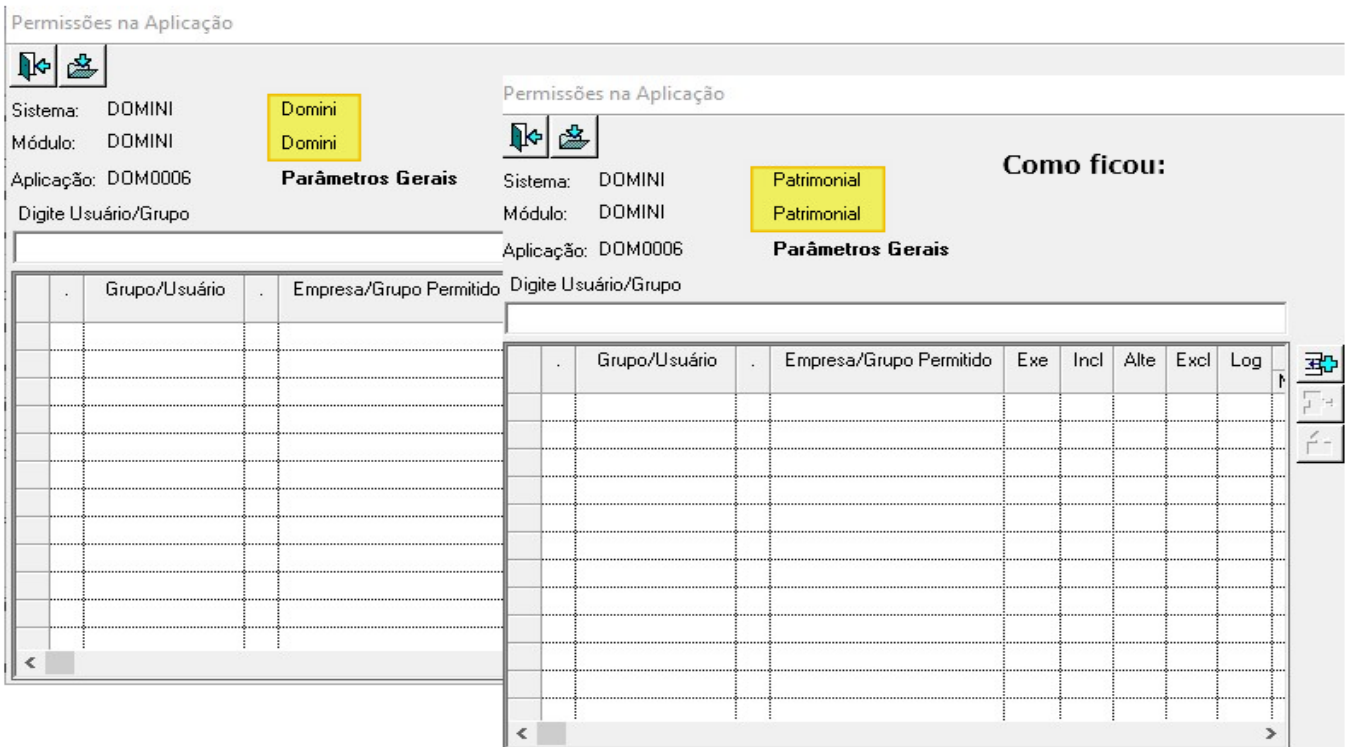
Permissões na Aplicação

Sistema: DOMINI Domini
Módulo: DOMINI Domini
Aplicação: DOM0006 Parâmetros Gerais
Digite Usuário/Grupo

| . | Grupo/Usuário | . | Empresa/Grupo Permitido |
|---|---|---|---|

Permissões na Aplicação

Como ficou:

Sistema: DOMINI Patrimonial
Módulo: DOMINI Patrimonial
Aplicação: DOM0006 Parâmetros Gerais
Digite Usuário/Grupo

| . | Grupo/Usuário | . | Empresa/Grupo Permitido | Exe | Incl | Alte | Excl | Log |
|---|---|---|---|---|---|---|---|---|